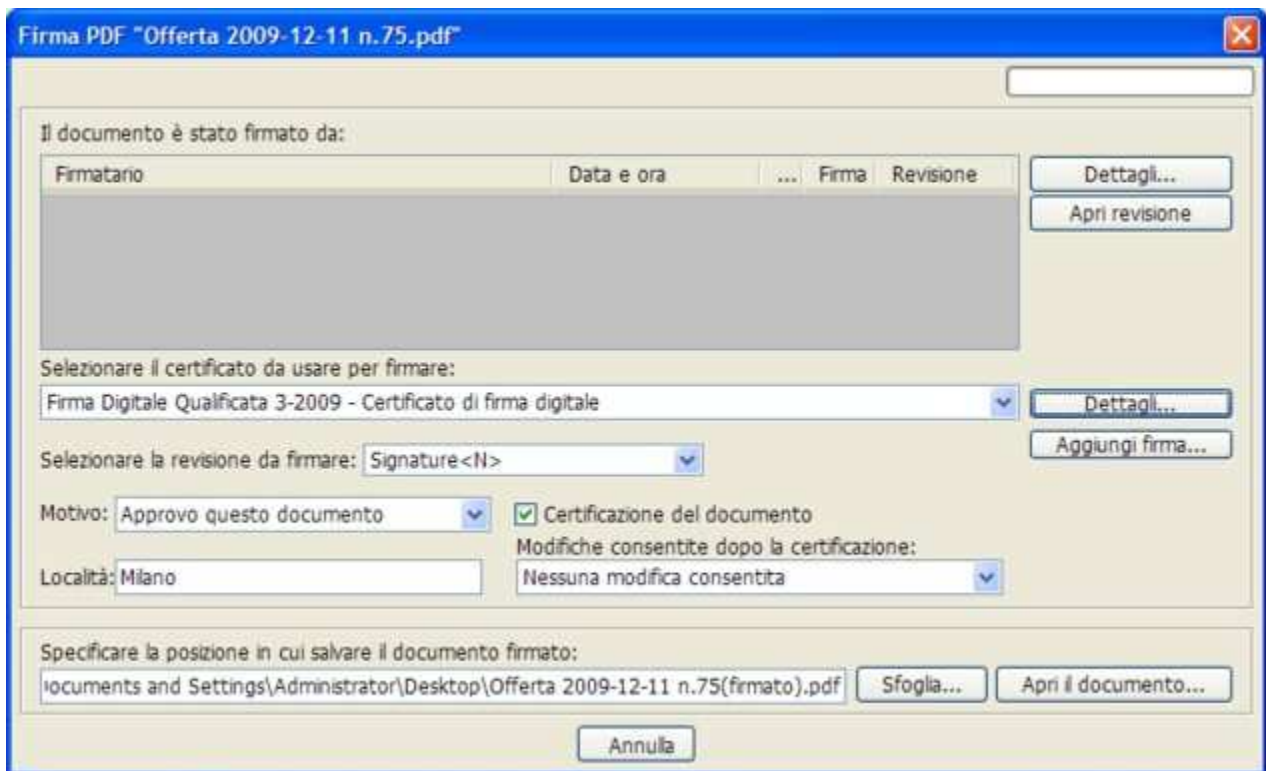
Firma PDF "Offerta 2009-12-11 n.75.pdf"

Il documento è stato firmato da:

| Firmatario | Data e ora | ... | Firma | Revisione |
|---|---|---|---|---|

Dettagli...

Apri revisione

Selezionare il certificato da usare per firmare:

Firma Digitale Qualificata 3-2009 - Certificato di firma digitale

Dettagli...

Aggiungi firma...

Selezionare la revisione da firmare: Signature<N>

Motivo: Approvo questo documento

Certificazione del documento

Modifiche consentite dopo la certificazione:

Località: Milano

Nessuna modifica consentita

Specificare la posizione in cui salvare il documento firmato:

ocuments and Settings\Administrator\Desktop\Offerta 2009-12-11 n.75(firmato).pdf

Sfoglia...

Apri il documento...

Annulla